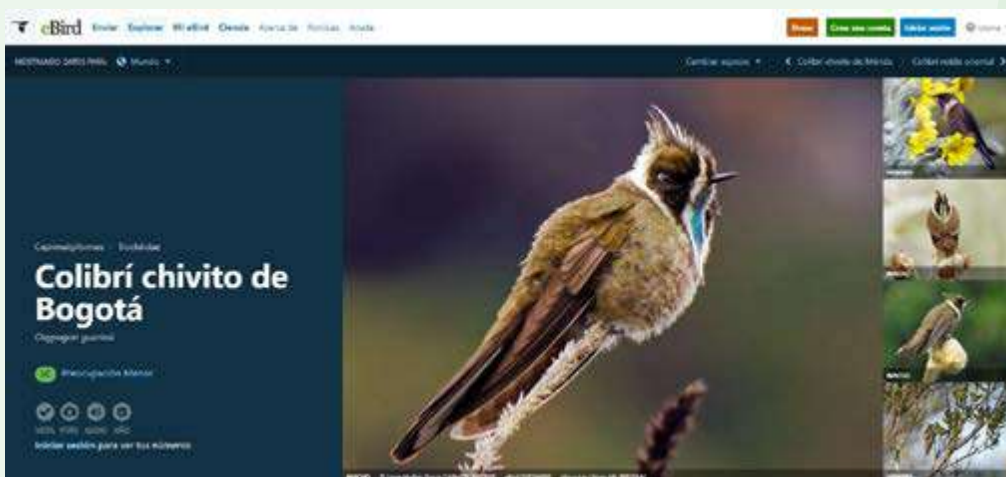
eBird Enviar Explorar Mi eBird Ciencia Acerca de Noticias Ayuda

Donar Crear una cuenta Iniciar sesión

MOSTRANDO DATOS PARA: Mundo

Cambiar especie ‹ Colibrí chivito de Mérida Colibrí rabilo oriental ›

Caprimulgiformes › Trochilidae

Colibrí chivito de Bogotá

Oxypogon guerinii

LC Preocupación Menor

VISTA FOTO AUDIO AÑO

Iniciar sesión para ver tus números

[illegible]